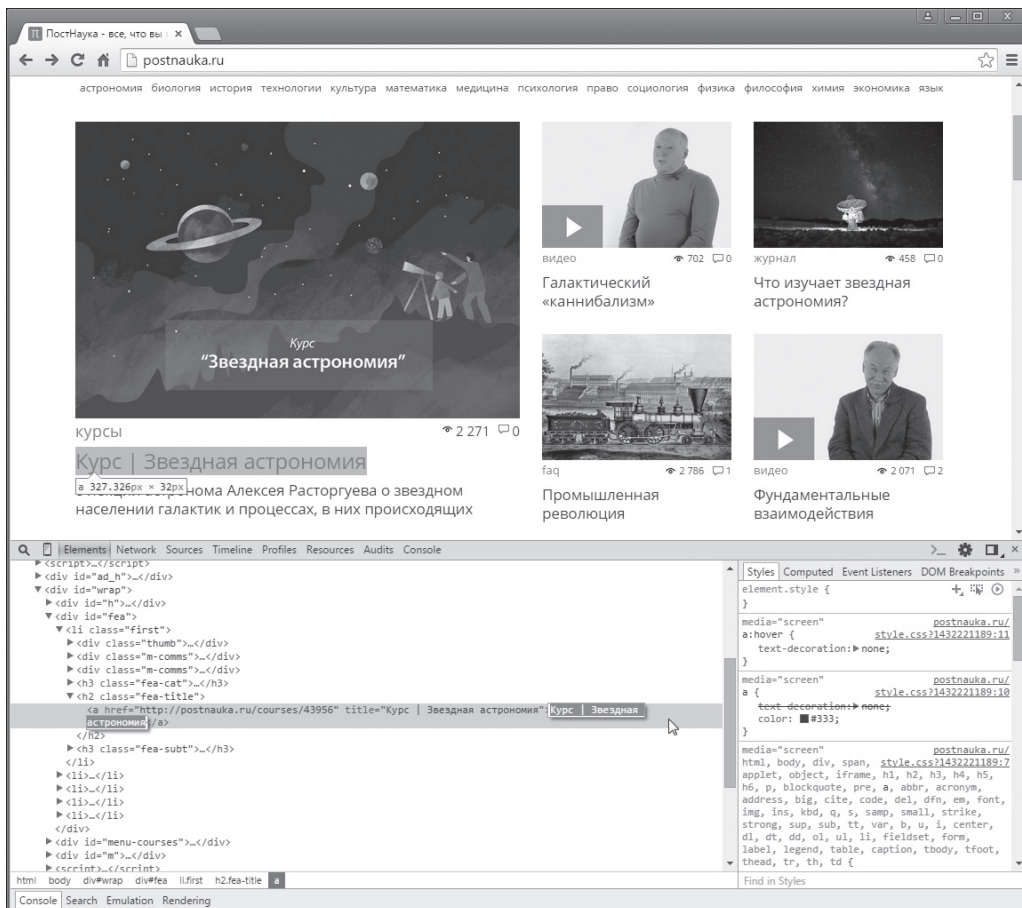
ПостНаука - все, что вы

postnauka.ru

астрономия биология история технологии культура математика медицина психология право социология физика философия химия экономика язык

Курс
"Звездная астрономия"

курсы 2 271 0

Курс | Звездная астрономия

a 327.326px × 32px

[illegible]ома Алексея Расторгуева о звездном населении галактик и процессах, в них происходящих

видео 702 0

Галактический «каннибализм»

журнал 458 0

Что изучает звездная астрономия?

faq 2 786 1

Промышленная революция

видео 2 071 2

Фундаментальные взаимодействия

Elements Network Sources Timeline Profiles Resources Audits Console

▶<script>…</script>
▶<div id="ad_h">…</div>
▼<div id="wrap">
▶<div id="h">…</div>
▼<div id="fea">
▼<li class="first">
▶<div class="thumb">…</div>
▶<div class="m-comms">…</div>
▶<div class="m-comms">…</div>
▶<h3 class="fea-cat">…</h3>
▼<h2 class="fea-title">
<a href="http://postnauka.ru/courses/43956" title="Курс | Звездная астрономия">Курс | Звездная астрономия</a>
</h2>
▶<h3 class="fea-subt">…</h3>
</li>
▶<li>…</li>
▶<li>…</li>
▶<li>…</li>
▶<li>…</li>
</div>
▶<div id="menu-courses">…</div>
▶<div id="m">…</div>
▶<script>…</script>

html body div#wrap div#fea li.first h2.fea-title a

Styles Computed Event Listeners DOM Breakpoints

element.style {
}

media="screen" postnauka.ru/
a:hover { style.css?1432221189:11
text-decoration: none;
}

media="screen" postnauka.ru/
a { style.css?1432221189:10
text-decoration: none;
color: #333;
}

media="screen" postnauka.ru/
html, body, div, span, style.css?1432221189:7
applet, object, iframe, h1, h2, h3, h4, h5, h6, p, blockquote, pre, a, abbr, acronym, address, big, cite, code, del, dfn, em, font, img, ins, kbd, q, s, samp, small, strike, strong, sup, sub, tt, var, b, u, i, center, dl, dt, dd, ol, ul, li, fieldset, form, label, legend, table, caption, tbody, tfoot, thead, tr, th, td {

Find in Styles

Console Search Emulation Rendering